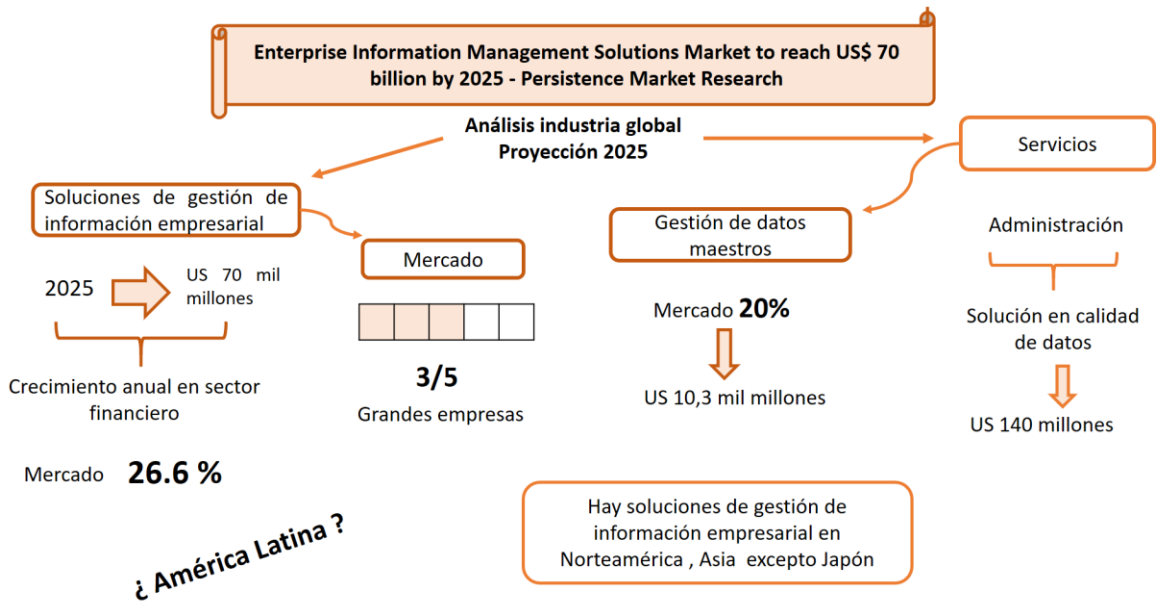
Enterprise Information Management Solutions Market to reach US$ 70 billion by 2025 - Persistence Market Research

Análisis industria global
Proyección 2025

Servicios

Soluciones de gestión de información empresarial

Mercado

Gestión de datos maestros

Administración

2025

US 70 mil millones

Crecimiento anual en sector financiero

Mercado 26.6 %

3/5

Grandes empresas

Mercado 20%

US 10,3 mil millones

Solución en calidad de datos

US 140 millones

Hay soluciones de gestión de información empresarial en Norteamérica , Asia excepto Japón

¿ América Latina ?